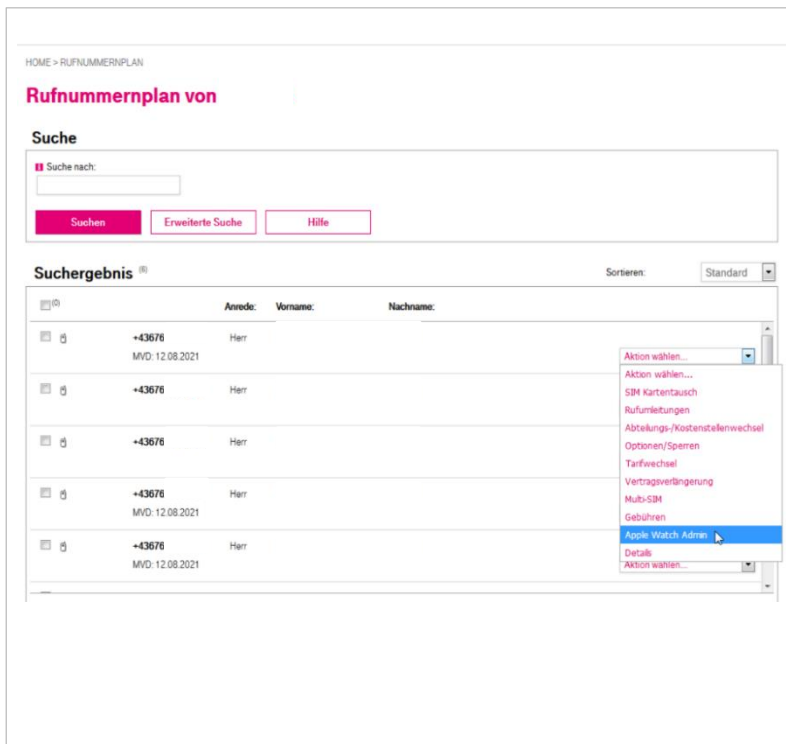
HOME > RUFNUMMERNPLAN

Rufnummernplan von

Suche

Suche nach:

Suchen | Erweiterte Suche | Hilfe

Suchergebnis (8)

Sortieren: Standard

(0) | Anrede: | Vorname: | Nachname:

+43676
MVD: 12.08.2021
Herr

Aktion wählen...

+43676
Herr

+43676
Herr

+43676
MVD: 12.08.2021
Herr

+43676
MVD: 12.08.2021
Herr

Aktion wählen...

Aktion wählen...
SIM Kartentausch
Rufumleitungen
Abteilungs-/Kostenstellenwechsel
Optionen/Sperren
Tarifwechsel
Vertragsverlängerung
Multi-SIM
Gebühren
Apple Watch Admin
Details